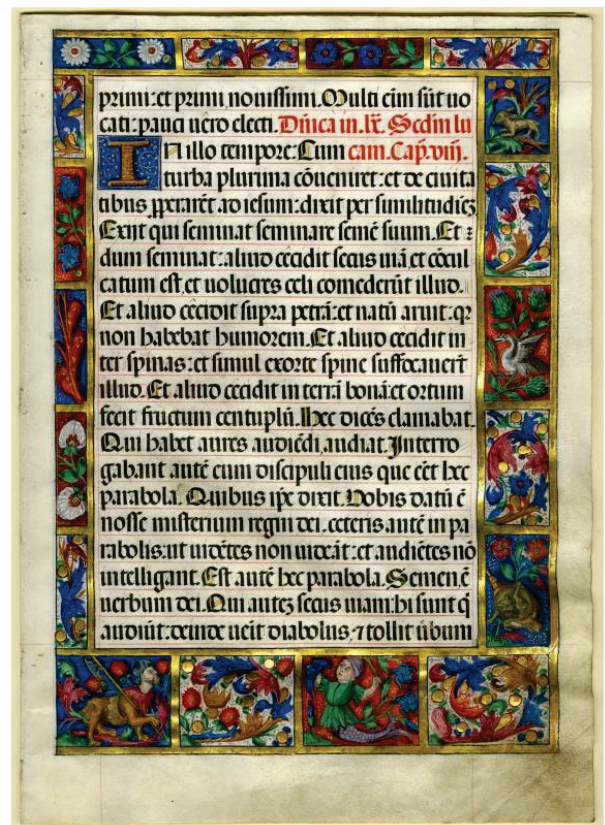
primi: et primi nouissimi. Multi enim sũt uocati: pauci uero electi. Dñica in. lx. Scḋm lu

In illo tempore: Cum cam. Cap. viij.

turba plurima conueniret: et de ciuitatibus properaret ad iesum: dixit per similitudinẽ. Exiit qui seminat seminare semẽ suum. Et dum seminat: aliud cecidit secus uiã: et conculcatum est, et uolucres celi comederũt illud. Et aliud cecidit supra petrã: et natũ aruit: quia non habebat humorem. Et aliud cecidit inter spinas: et simul exorte spine suffocauerũt illud. Et aliud cecidit in terrã bonã: et ortum fecit fructum centuplũ. Hec dicẽs clamabat. Qui habet aures audiẽdi, audiat. Interrogabant autẽ eum discipuli eius que eẽt hec parabola. Quibus ipse dixit. Nobis datũ ẽ nosse misterium regni dei, ceteris autẽ in parabolis: ut uidẽtes non uideãt: et audiẽtes nõ intelligant. Est autẽ hec parabola. Semen ẽ uerbum dei. Qui autẽ secus uiam: hi sunt q audiũt: deinde uenit diabolus, et tollit ũbum